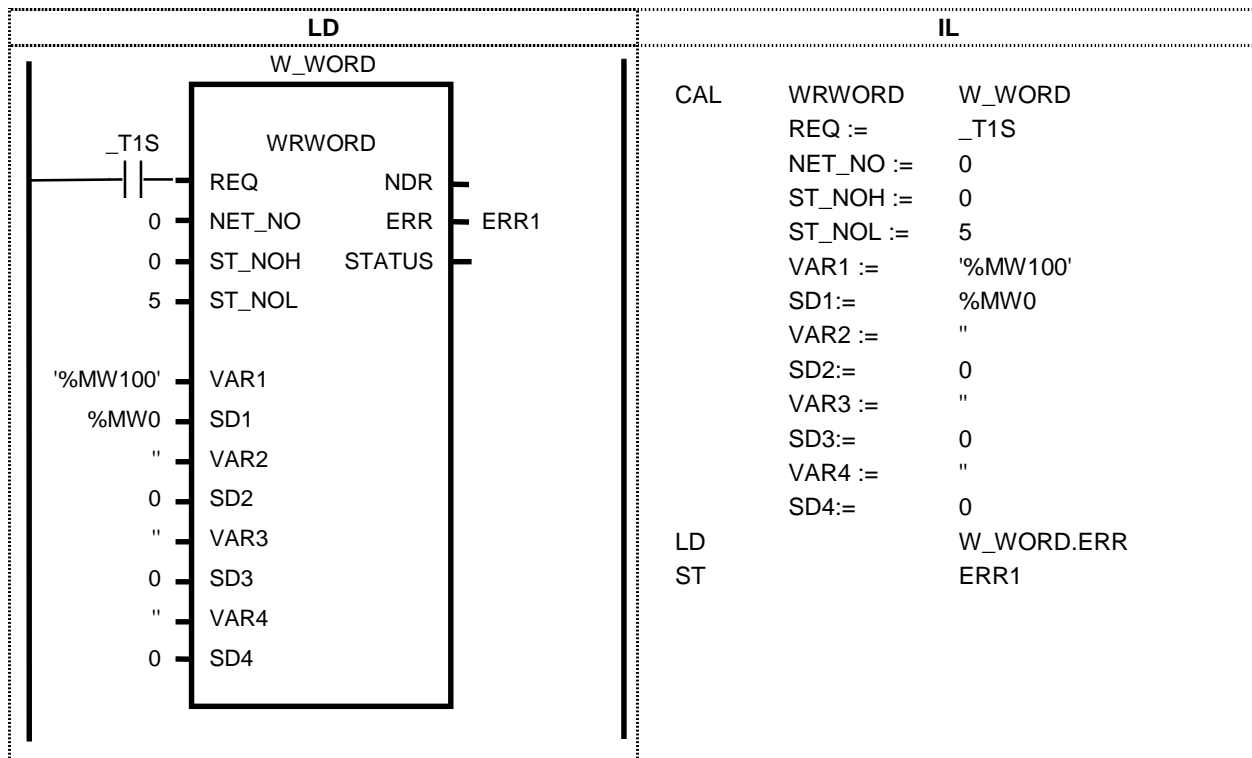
| LD | IL |
|---|---|
| W_WORD<br>WRWORD<br>_T1S REQ NDR<br>0 NET_NO ERR ERR1<br>0 ST_NOH STATUS<br>5 ST_NOL<br>'%MW100' VAR1<br>%MW0 SD1<br>'' VAR2<br>0 SD2<br>'' VAR3<br>0 SD3<br>'' VAR4<br>0 SD4 | CAL WRWORD W_WORD<br>REQ := _T1S<br>NET_NO := 0<br>ST_NOH := 0<br>ST_NOL := 5<br>VAR1 := '%MW100'<br>SD1:= %MW0<br>VAR2 := ''<br>SD2:= 0<br>VAR3 := ''<br>SD3:= 0<br>VAR4 := ''<br>SD4:= 0<br>LD W_WORD.ERR<br>ST ERR1 |